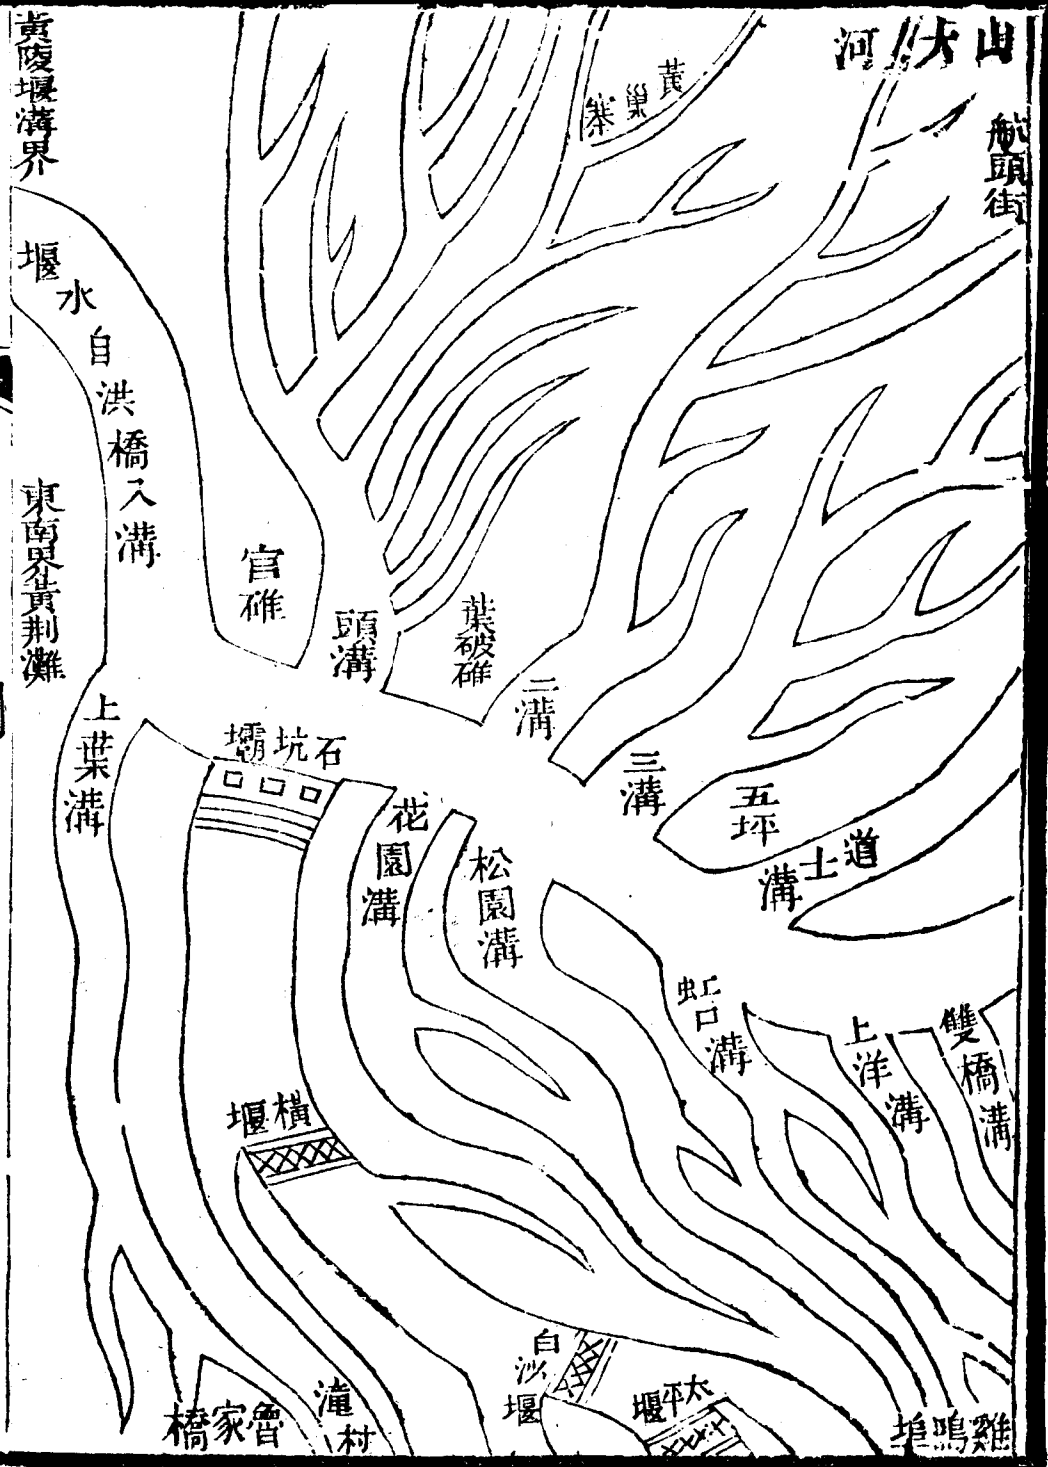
黄陵堰溝界

山大河

黄巢寨

艤頭街

堰水自洪橋入溝

東南界黄荆灘

官碓

頭溝

葉破碓

二溝

上葉溝

石坑壩

三溝

五坪

道士溝

花園溝

松園溝

虹口溝

上洋溝

雙橋溝

横堰

白沙堰

太平堰

曾家橋

瀧村

雞鳴埠